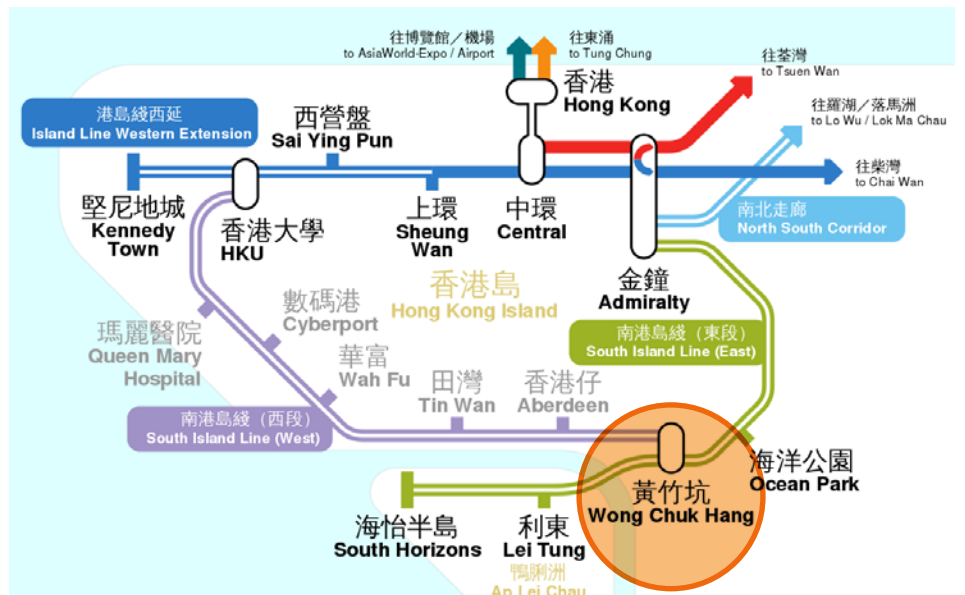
往博覽館／機場
to AsiaWorld-Expo / Airport

往東涌
to Tung Chung

香港
Hong Kong

往荃灣
to Tsuen Wan

往羅湖／落馬洲
to Lo Wu / Lok Ma Chau

往柴灣
to Chai Wan

港島綫西延
Island Line Western Extension

西營盤
Sai Ying Pun

堅尼地城
Kennedy Town

香港大學
HKU

上環
Sheung Wan

中環
Central

南北走廊
North South Corridor

香港島
Hong Kong Island

金鐘
Admiralty

數碼港
Cyberport

瑪麗醫院
Queen Mary Hospital

南港島綫（東段）
South Island Line (East)

華富
Wah Fu

田灣
Tin Wan

香港仔
Aberdeen

南港島綫（西段）
South Island Line (West)

海洋公園
Ocean Park

黃竹坑
Wong Chuk Hang

海怡半島
South Horizons

利東
Lei Tung

鴨脷洲
Ap Lei Chau